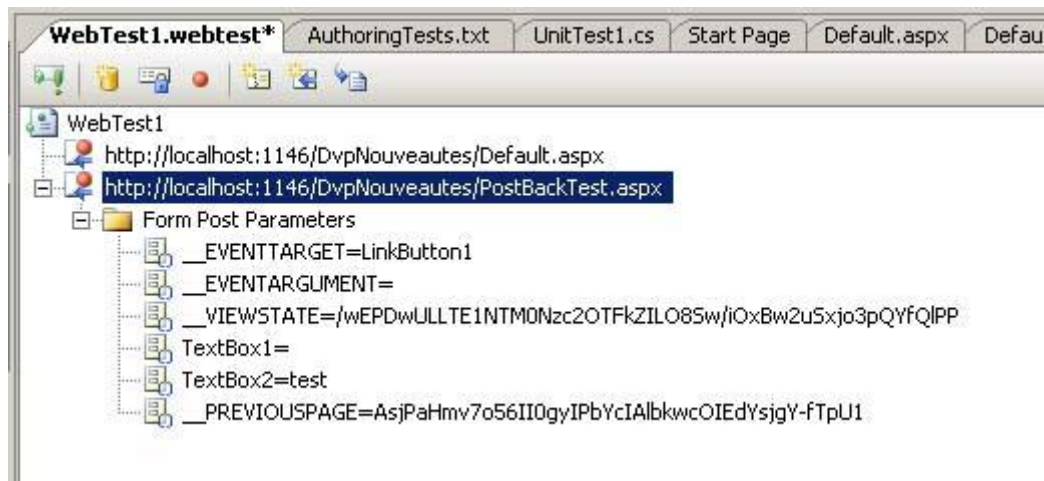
WebTest1.webtest* AuthoringTests.txt UnitTest1.cs Start Page Default.aspx Defau

WebTest1
http://localhost:1146/DvpNouveautes/Default.aspx
http://localhost:1146/DvpNouveautes/PostBackTest.aspx
Form Post Parameters
__EVENTTARGET=LinkButton1
__EVENTARGUMENT=
__VIEWSTATE=/wEPDwULLTE1NTM0Nzc2OTFkZILO8Sw/iOxBw2uSxjo3pQYfQlPP
TextBox1=
TextBox2=test
__PREVIOUSPAGE=AsjPaHmv7o56II0gyIPbYcIAlbkwcOIEdYsjgY-fTpU1